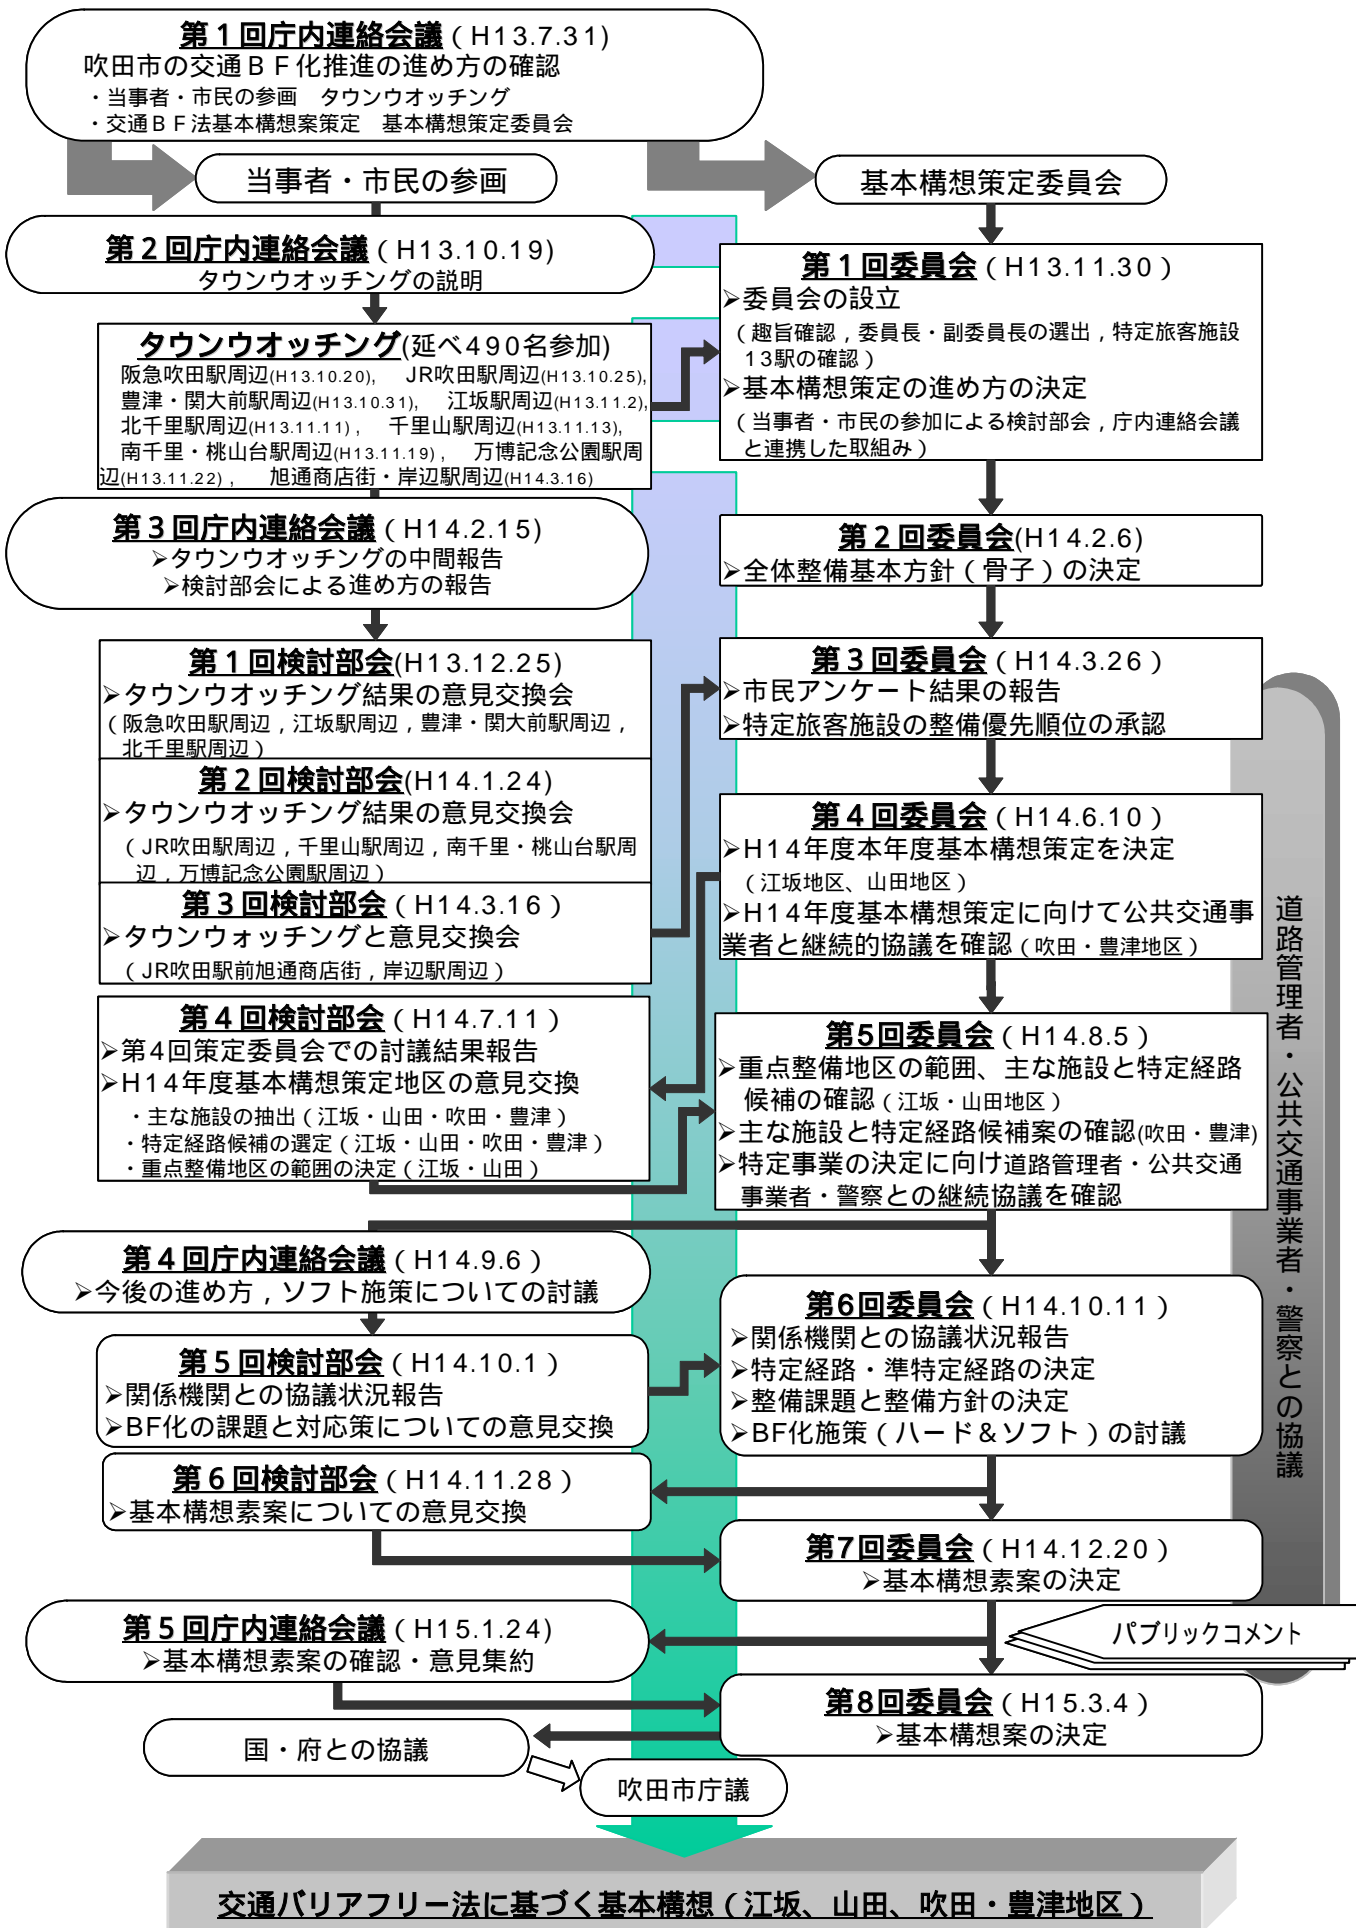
第１回庁内連絡会議（H13.7.31）
吹田市の交通ＢＦ化推進の進め方の確認
・当事者・市民の参画　タウンウオッチング
・交通ＢＦ法基本構想案策定　基本構想策定委員会

当事者・市民の参画

基本構想策定委員会

第２回庁内連絡会議（H13.10.19）
タウンウオッチングの説明

第１回委員会（H13.11.30）
➢委員会の設立
（趣旨確認，委員長・副委員長の選出，特定旅客施設13駅の確認）
➢基本構想策定の進め方の決定
（当事者・市民の参加による検討部会，庁内連絡会議と連携した取組み）

タウンウオッチング(延べ490名参加)
阪急吹田駅周辺(H13.10.20)，　JR吹田駅周辺(H13.10.25)，豊津・関大前駅周辺(H13.10.31)，　江坂駅周辺(H13.11.2)，北千里駅周辺(H13.11.11)，　千里山駅周辺(H13.11.13)，南千里・桃山台駅周辺(H13.11.19)，　万博記念公園駅周辺(H13.11.22)，　旭通商店街・岸辺駅周辺(H14.3.16)

第３回庁内連絡会議（H14.2.15）
➢タウンウオッチングの中間報告
➢検討部会による進め方の報告

第２回委員会(H14.2.6)
➢全体整備基本方針（骨子）の決定

第１回検討部会(H13.12.25)
➢タウンウオッチング結果の意見交換会
（阪急吹田駅周辺，江坂駅周辺，豊津・関大前駅周辺，北千里駅周辺）

第３回委員会（H14.3.26）
➢市民アンケート結果の報告
➢特定旅客施設の整備優先順位の承認

第２回検討部会(H14.1.24)
➢タウンウオッチング結果の意見交換会
（JR吹田駅周辺，千里山駅周辺，南千里・桃山台駅周辺，万博記念公園駅周辺）

第４回委員会（H14.6.10）
➢H14年度本年度基本構想策定を決定
（江坂地区、山田地区）
➢H14年度基本構想策定に向けて公共交通事業者と継続的協議を確認（吹田・豊津地区）

第３回検討部会（H14.3.16）
➢タウンウォッチングと意見交換会
（JR吹田駅前旭通商店街，岸辺駅周辺）

第４回検討部会（H14.7.11）
➢第4回策定委員会での討議結果報告
➢H14年度基本構想策定地区の意見交換
・主な施設の抽出（江坂・山田・吹田・豊津）
・特定経路候補の選定（江坂・山田・吹田・豊津）
・重点整備地区の範囲の決定（江坂・山田）

第5回委員会（H14.8.5）
➢重点整備地区の範囲、主な施設と特定経路候補の確認（江坂・山田地区）
➢主な施設と特定経路候補案の確認(吹田・豊津)
➢特定事業の決定に向け道路管理者・公共交通事業者・警察との継続協議を確認

道路管理者・公共交通事業者・警察との協議

第４回庁内連絡会議（H14.9.6）
➢今後の進め方，ソフト施策についての討議

第6回委員会（H14.10.11）
➢関係機関との協議状況報告
➢特定経路・準特定経路の決定
➢整備課題と整備方針の決定
➢BF化施策（ハード＆ソフト）の討議

第５回検討部会（H14.10.1）
➢関係機関との協議状況報告
➢BF化の課題と対応策についての意見交換

第６回検討部会（H14.11.28）
➢基本構想素案についての意見交換

第7回委員会（H14.12.20）
➢基本構想素案の決定

パブリックコメント

第５回庁内連絡会議（H15.1.24）
➢基本構想素案の確認・意見集約

第8回委員会（H15.3.4）
➢基本構想案の決定

国・府との協議

吹田市庁議

交通バリアフリー法に基づく基本構想（江坂、山田、吹田・豊津地区）